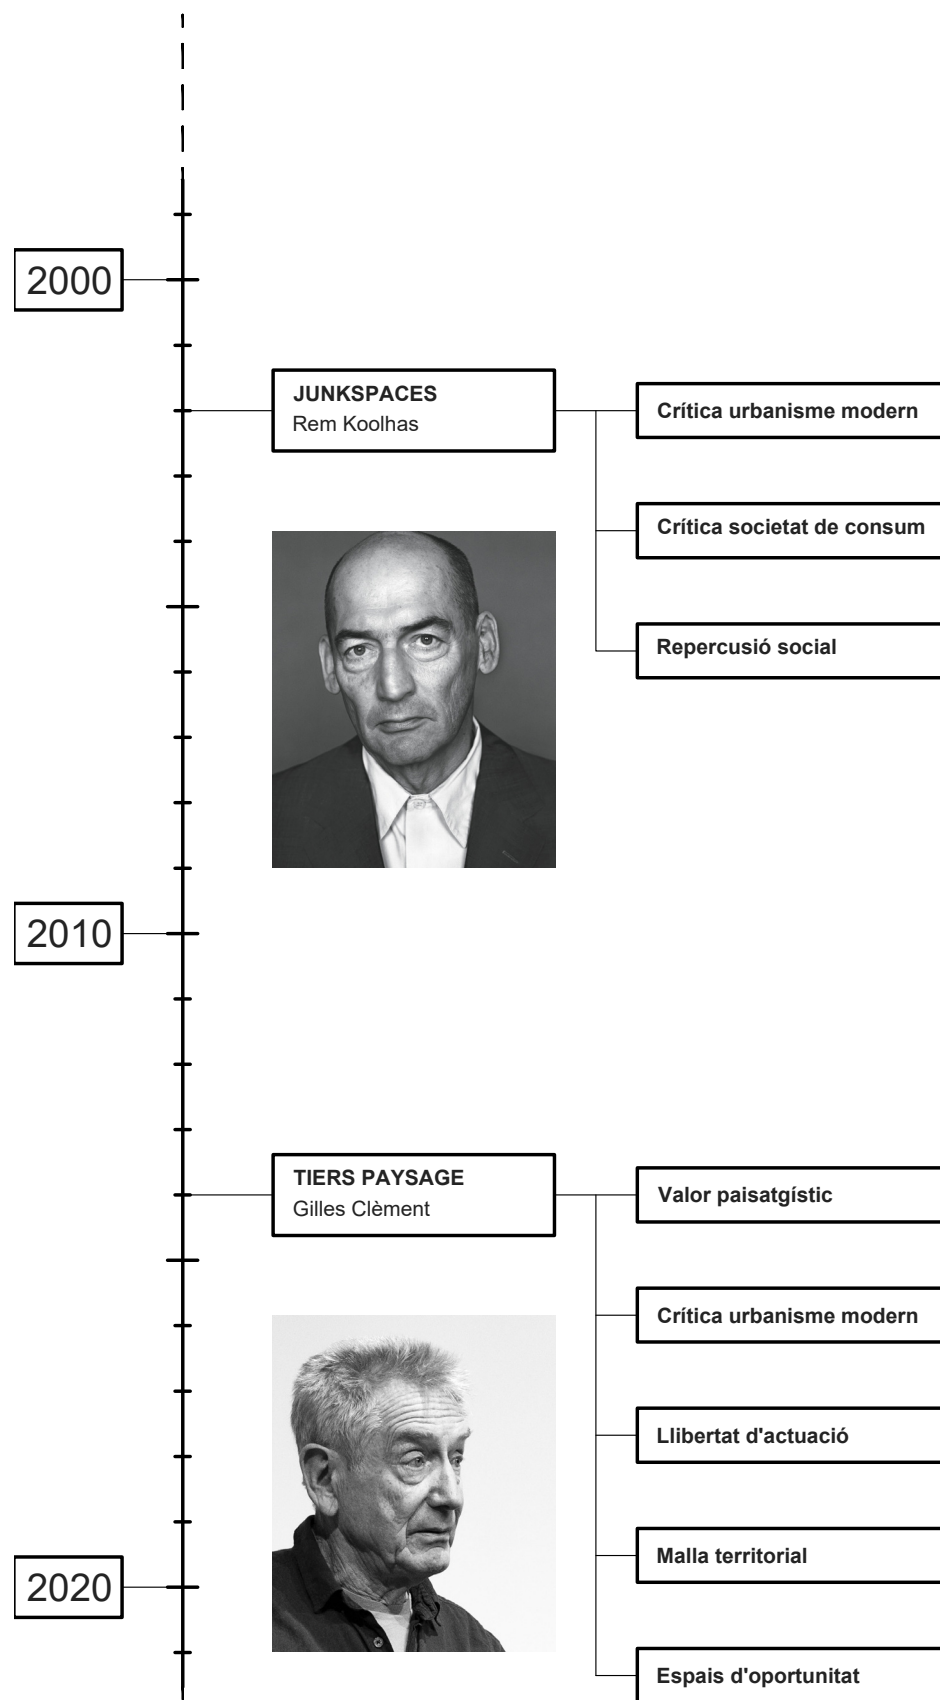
2000

JUNKSPACES
Rem Koolhas

Crítica urbanisme modern

Crítica societat de consum

Repercusió social

2010

TIERS PAYSAGE
Gilles Clèment

Valor paisatgístic

Crítica urbanisme modern

Llibertat d'actuació

Malla territorial

2020

Espais d'oportunitat